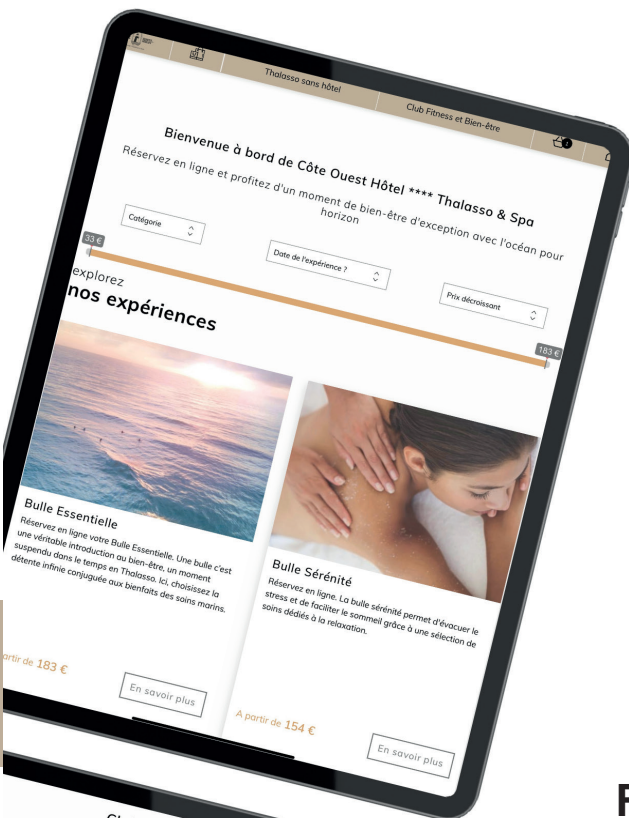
Thalasso sans hôtel

Club Fitness et Bien-être

Bienvenue à bord de Côte Ouest Hôtel **** Thalasso & Spa

Réservez en ligne et profitez d'un moment de bien-être d'exception avec l'océan pour horizon

Catégorie

Date de l'expérience ?

Prix décroissant

33 €

183 €

explorez

nos expériences

Bulle Essentielle

Réservez en ligne votre Bulle Essentielle. Une bulle c'est une véritable introduction au bien-être, un moment suspendu dans le temps en Thalasso. Ici, choisissez la détente infinie conjuguée aux bienfaits des soins marins.

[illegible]rtir de 183 €

En savoir plus

Bulle Sérénité

Réservez en ligne. La bulle sérénité permet d'évacuer le stress et de faciliter le sommeil grâce à une sélection de soins dédiés à la relaxation.

A partir de 154 €

En savoir plus